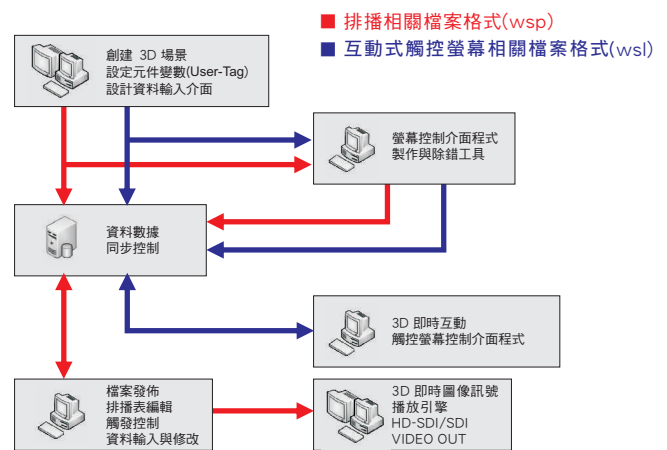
■ 排播相關檔案格式(wsp)
■ 互動式觸控螢幕相關檔案格式(wsl)

創建 3D 場景
設定元件變數(User-Tag)
設計資料輸入介面

螢幕控制介面程式
製作與除錯工具

資料數據
同步控制

3D 即時互動
觸控螢幕控制介面程式

檔案發佈
排播表編輯
觸發控制
資料輸入與修改

3D 即時圖像訊號
播放引擎
HD-SDI/SDI
VIDEO OUT